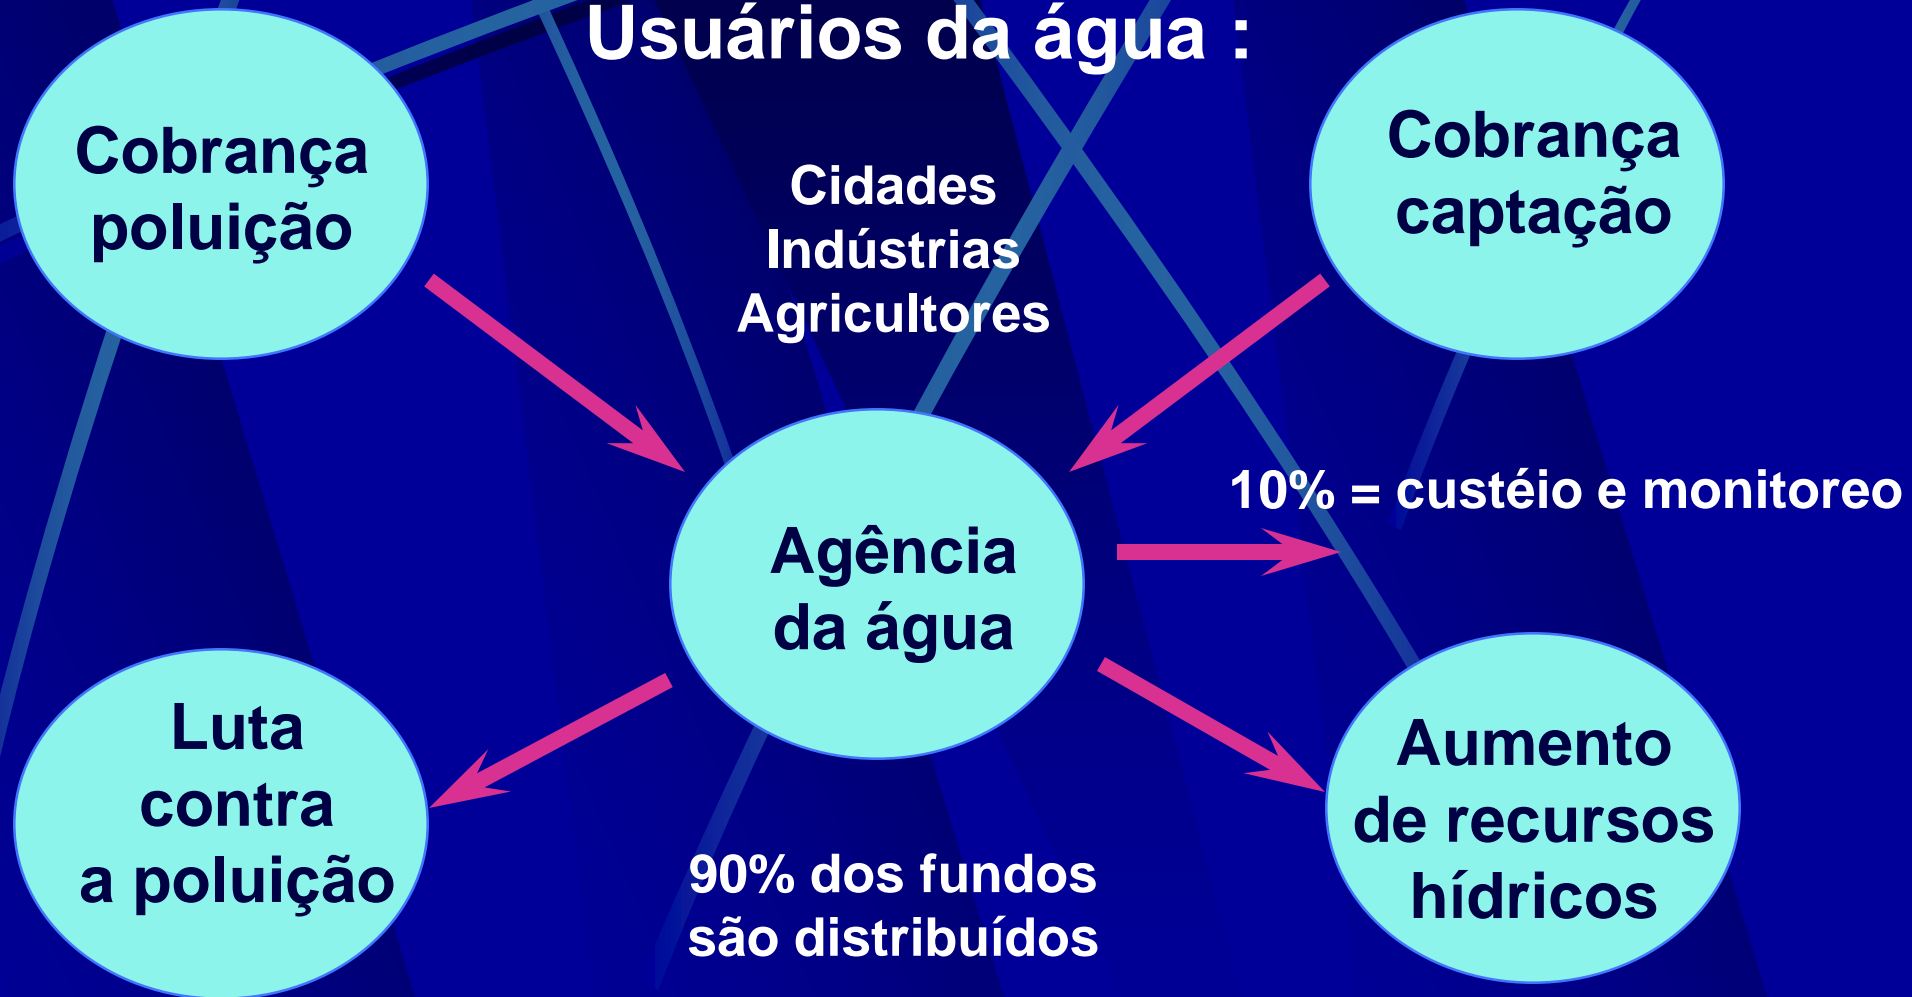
Usuários da água :

Cobrança poluição

Cidades
Indústrias
Agricultores

Cobrança captação

Agência da água

10% = custéio e monitoreo

Luta contra a poluição

90% dos fundos são distribuídos

Aumento de recursos hídricos